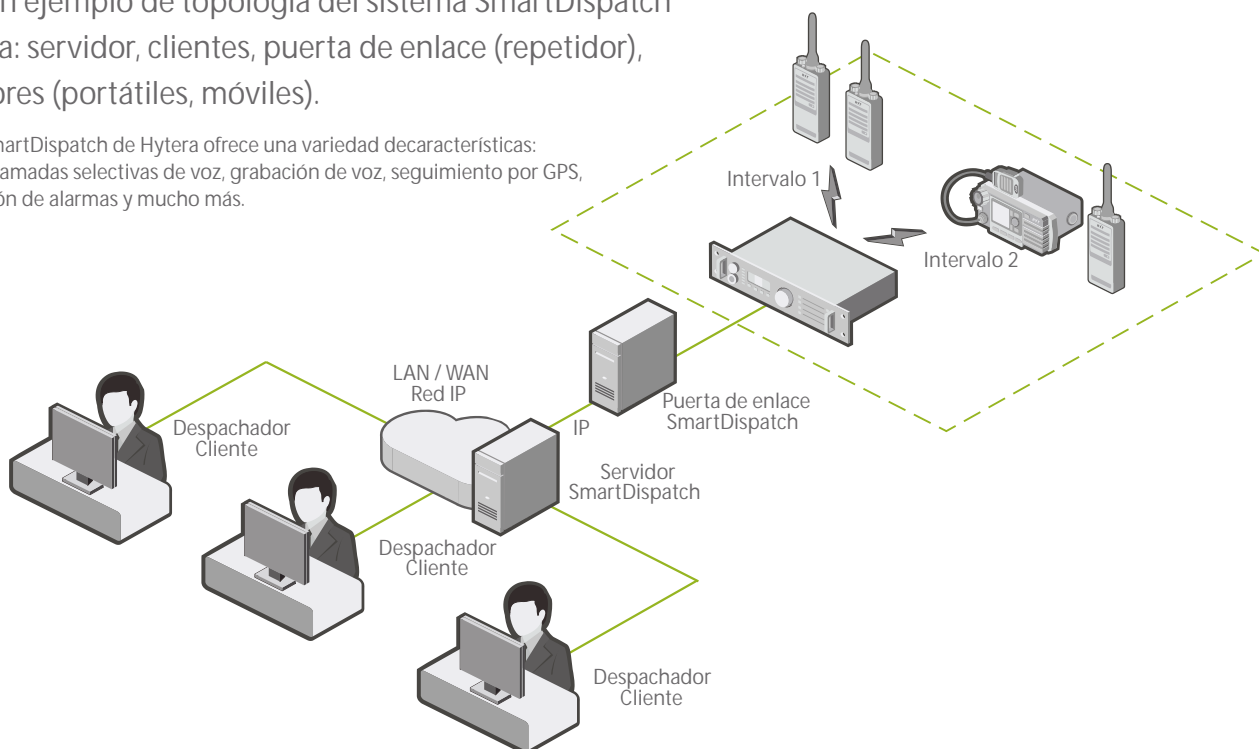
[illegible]n ejemplo de topología del sistema SmartDispatch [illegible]a: servidor, clientes, puerta de enlace (repetidor), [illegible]ores (portátiles, móviles).

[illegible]martDispatch de Hytera ofrece una variedad decaracterísticas: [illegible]amadas selectivas de voz, grabación de voz, seguimiento por GPS, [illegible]ón de alarmas y mucho más.

Intervalo 1

Intervalo 2

LAN / WAN
Red IP

Puerta de enlace
SmartDispatch

IP

Despachador
Cliente

Servidor
SmartDispatch

Despachador
Cliente

Despachador
Cliente